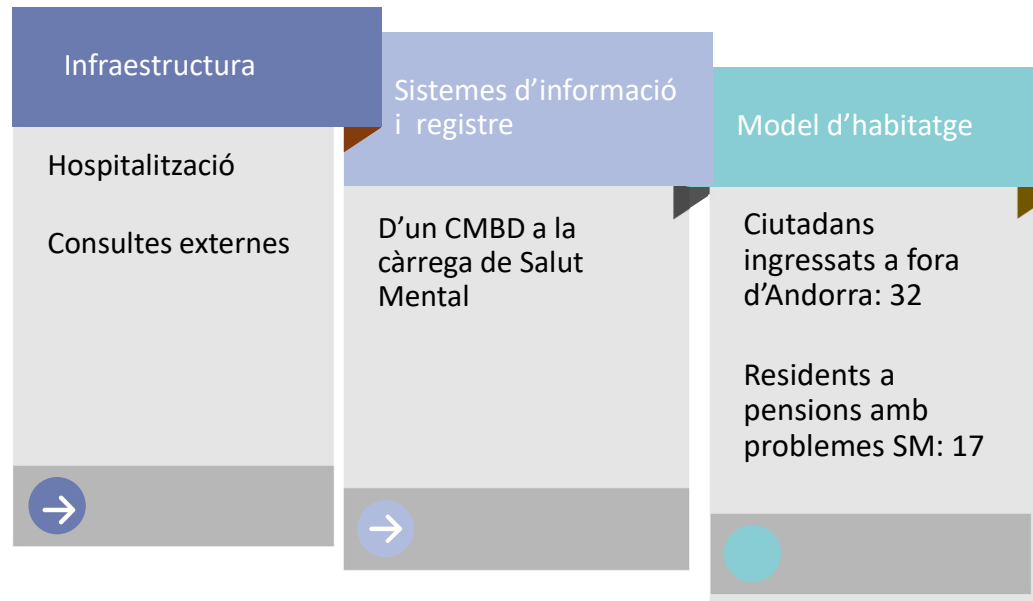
Infraestructura

Hospitalització

Consultes externes

Sistemes d’informació i registre

D’un CMBD a la càrrega de Salut Mental

Model d’habitatge

Ciutadans ingressats a fora d’Andorra: 32

Residents a pensions amb problemes SM: 17